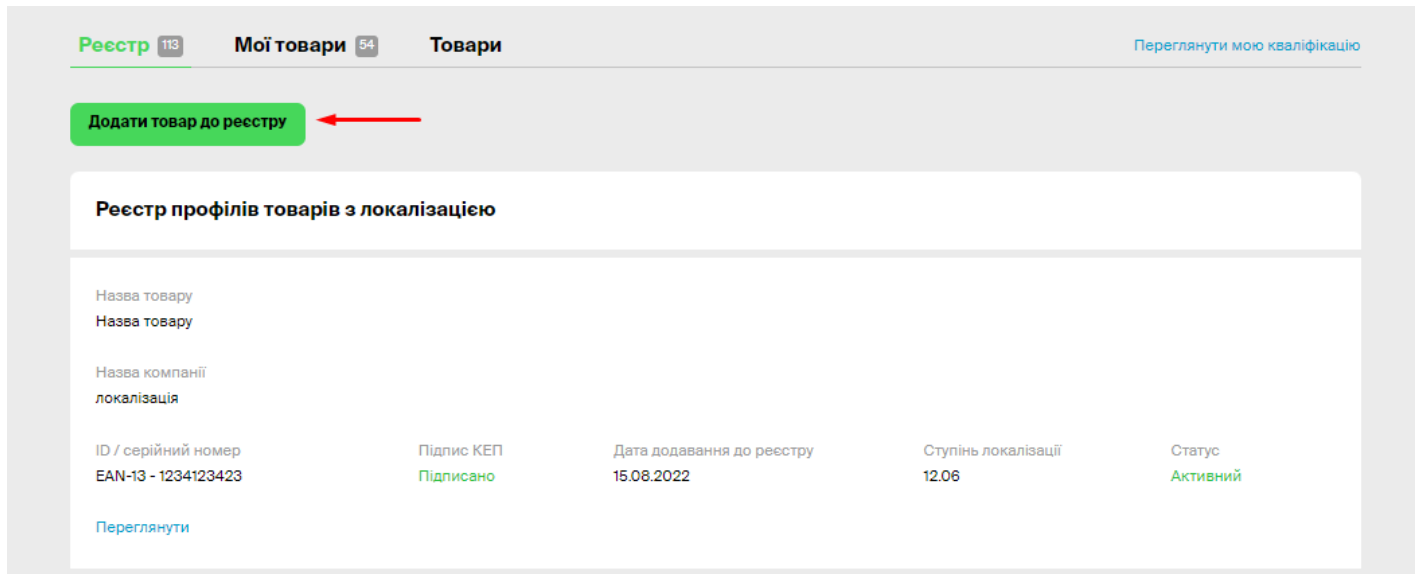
Реєстр 113 Мої товари 54 Товари

Переглянути мою кваліфікацію

Додати товар до реєстру

Реєстр профілів товарів з локалізацією

Назва товару
Назва товару

Назва компанії
локалізація

| ID / серійний номер | Підпис КЕП | Дата додавання до реєстру | Ступінь локалізації | Статус |
|---|---|---|---|---|
| EAN-13 - 1234123423 | Підписано | 15.08.2022 | 12.06 | Активний |

Переглянути